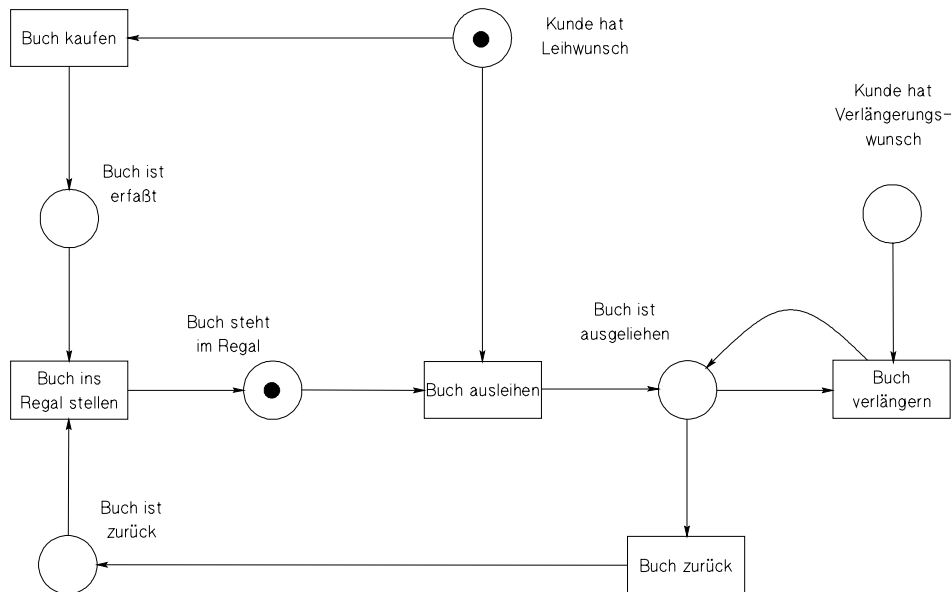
Buch kaufen

Kunde hat Leihwunsch

Kunde hat Verlängerungswunsch

Buch ist erfaßt

Buch steht im Regal

Buch ist ausgeliehen

Buch ins Regal stellen

Buch ausleihen

Buch verlängern

Buch ist zurück

Buch zurück